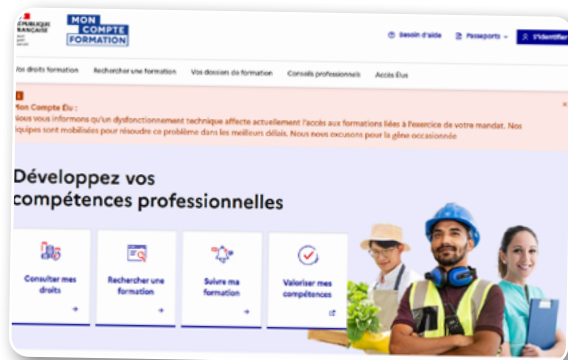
RÉPUBLIQUE FRANÇAISE

MON COMPTE FORMATION

Besoin d'aide

Passeports

S'identifier

Vos droits formation

Rechercher une formation

Vos dossiers de formation

Conseils professionnels

Accès Élus

Mon Compte Élu :

Nous vous informons qu'un dysfonctionnement technique affecte actuellement l'accès aux formations liées à l'exercice de votre mandat. Nos équipes sont mobilisées pour résoudre ce problème dans les meilleurs délais. Nous nous excusons pour la gêne occasionnée.

Développez vos compétences professionnelles

Consulter mes droits

Rechercher une formation

Suivre ma formation

Valoriser mes compétences